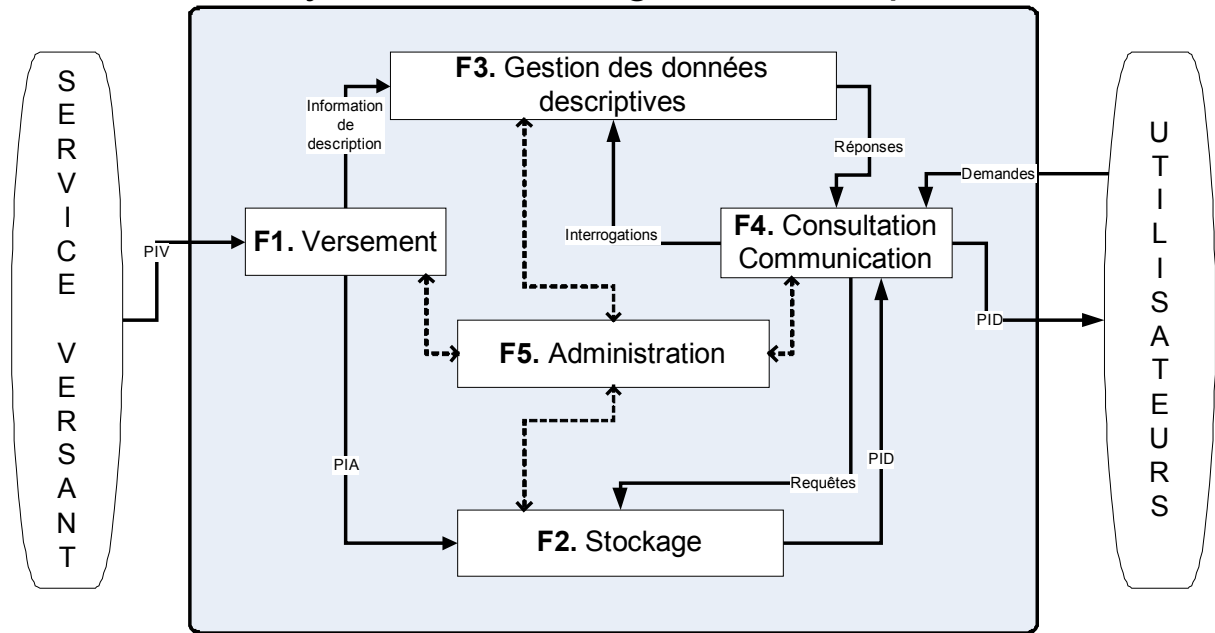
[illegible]

SERVICE VERSANT

F3. Gestion des données descriptives

Information de description

Réponses

Demandes

UTILISATEURS

F1. Versement

PIV

Interrogations

F4. Consultation Communication

PID

F5. Administration

PIA

PID

Requêtes

F2. Stockage